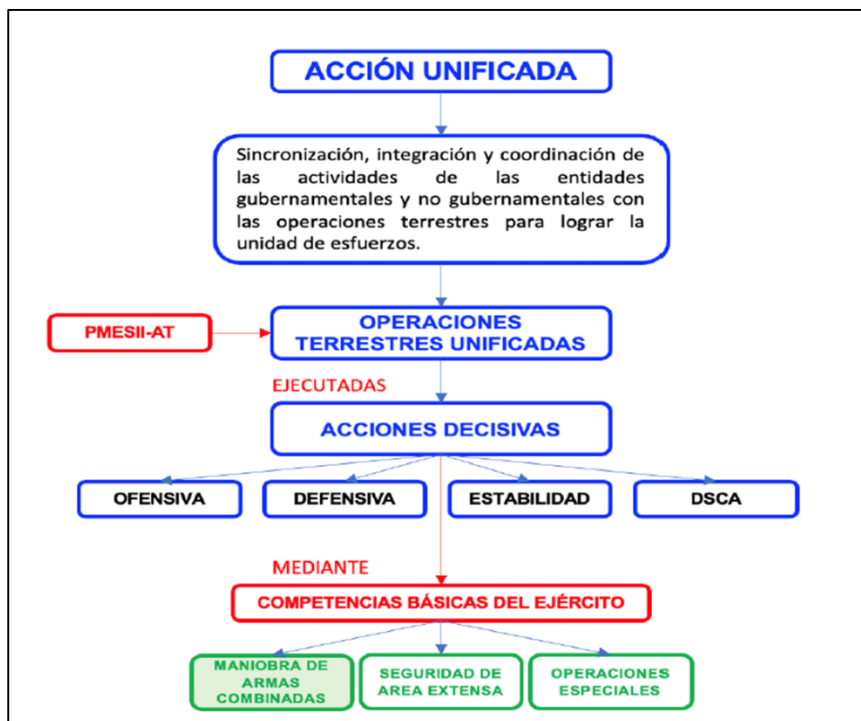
ACCIÓN UNIFICADA

Sincronización, integración y coordinación de las actividades de las entidades gubernamentales y no gubernamentales con las operaciones terrestres para lograr la unidad de esfuerzos.

PMESII-AT

OPERACIONES TERRESTRES UNIFICADAS

EJECUTADAS

ACCIONES DECISIVAS

OFENSIVA

DEFENSIVA

ESTABILIDAD

DSCA

MEDIANTE

COMPETENCIAS BÁSICAS DEL EJÉRCITO

MANIOBRA DE ARMAS COMBINADAS

SEGURIDAD DE AREA EXTENSA

OPERACIONES ESPECIALES